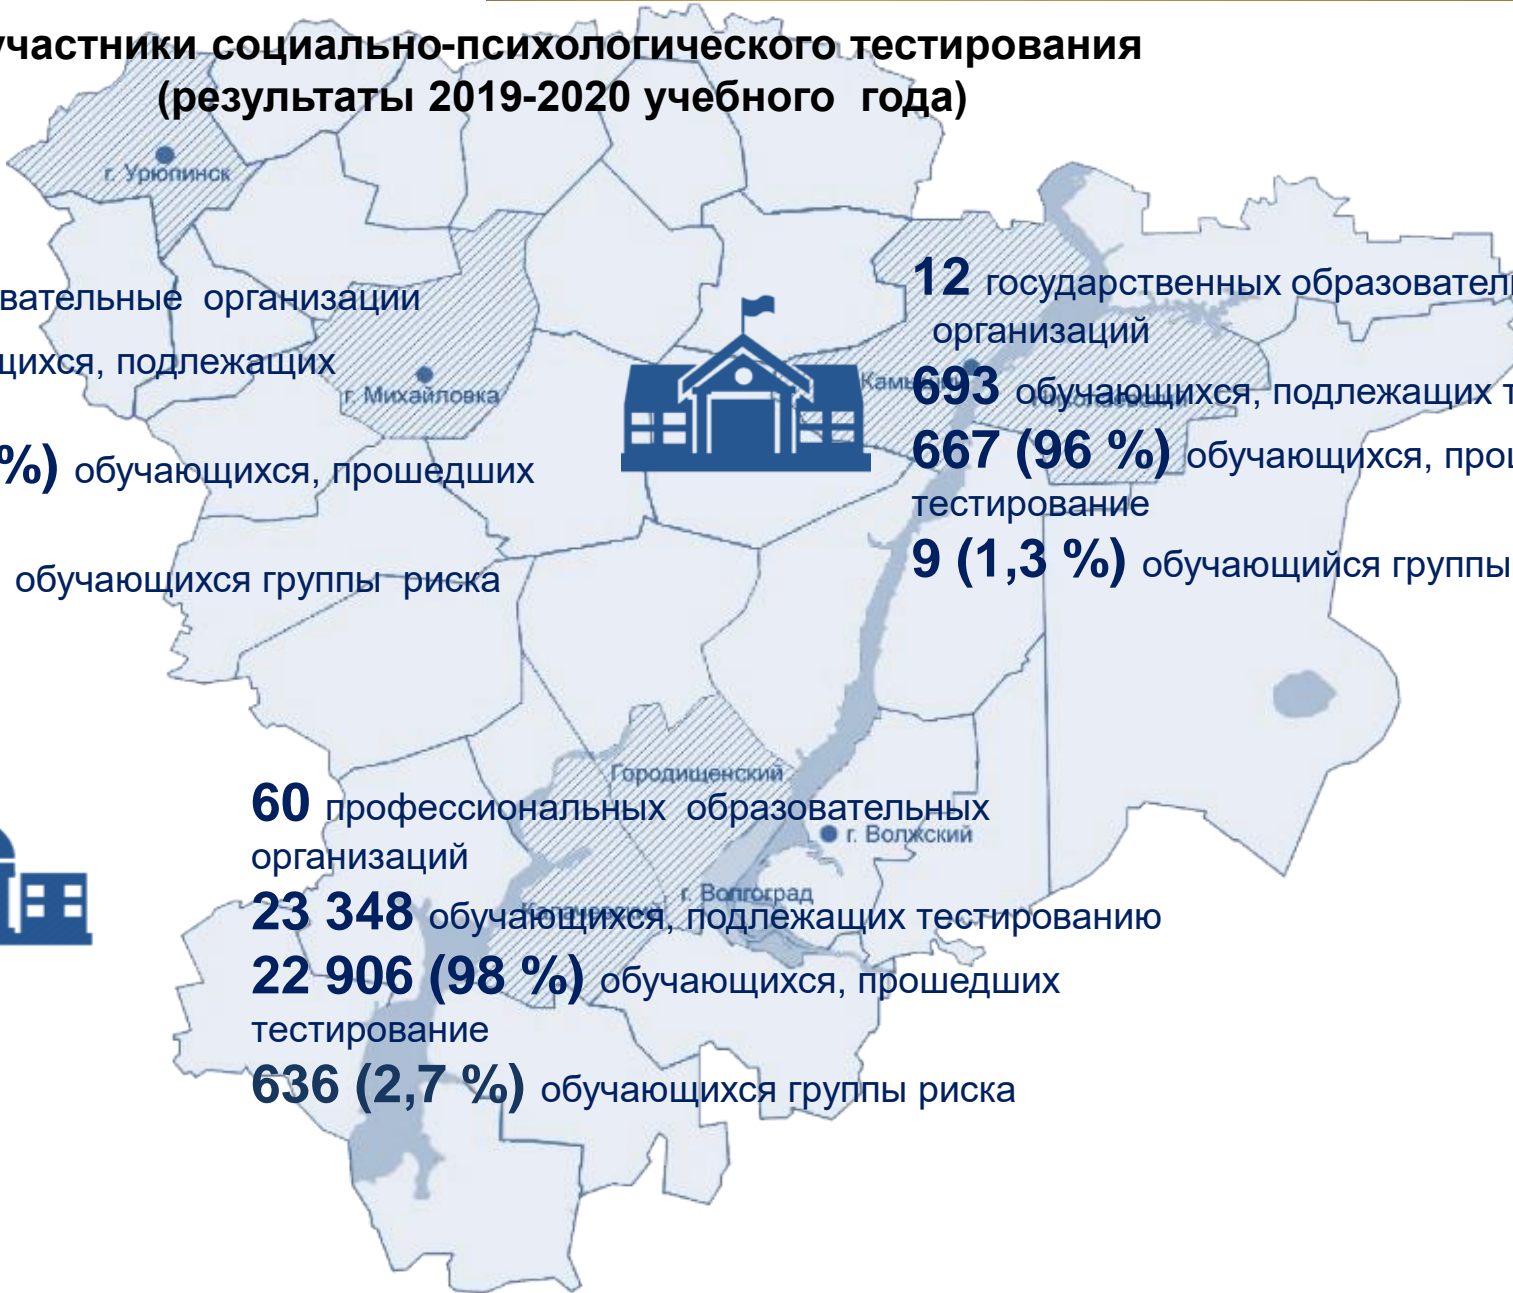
участники социально-психологического тестирования (результаты 2019-2020 учебного года)

г. Урюпинск

вательные организации

щихся, подлежащих

г. Михайловка

%) обучающихся, прошедших

обучающихся группы риска

12 государственных образовател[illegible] организаций

Камы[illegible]

693 обучающихся, подлежащих т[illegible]

667 (96 %) обучающихся, про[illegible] тестирование

9 (1,3 %) обучающийся группы

Городищенский

60 профессиональных образовательных организаций

г. Волжский

г. Волгоград

23 348 обучающихся, подлежащих тестированию

22 906 (98 %) обучающихся, прошедших тестирование

636 (2,7 %) обучающихся группы риска